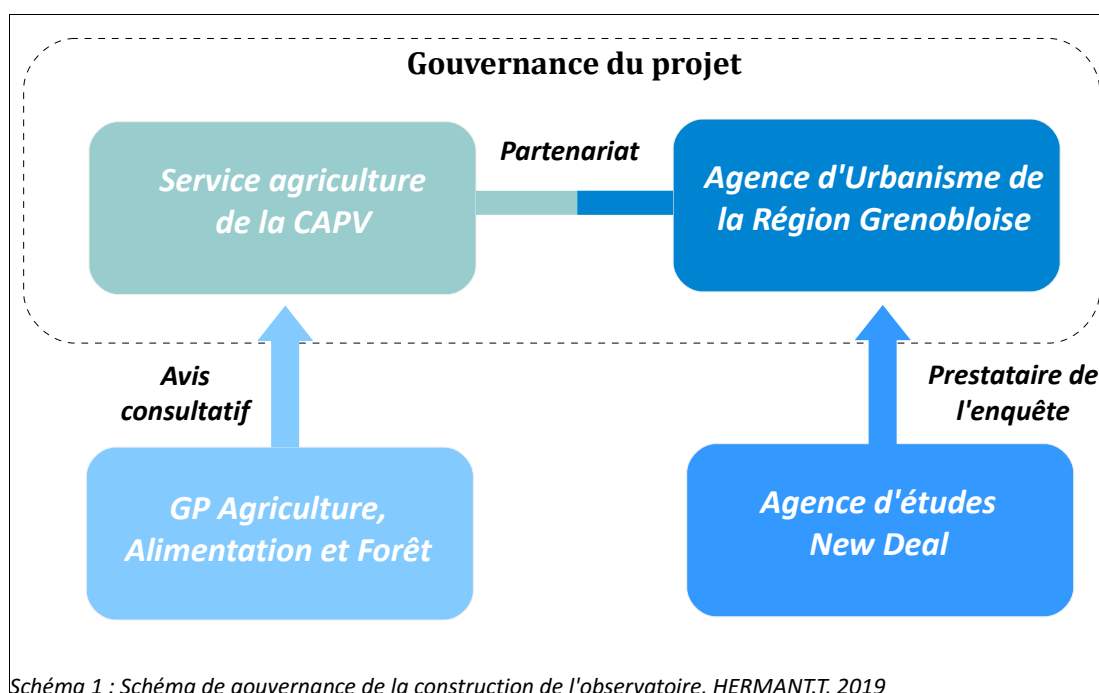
Gouvernance du projet

Service agriculture de la CAPV

Partenariat

Agence d'Urbanisme de la Région Grenobloise

Avis consultatif

Prestataire de l'enquête

GP Agriculture, Alimentation et Forêt

Agence d'études New Deal

Schéma 1 : Schéma de gouvernance de la construction de l'observatoire. HERMANT.T. 2019